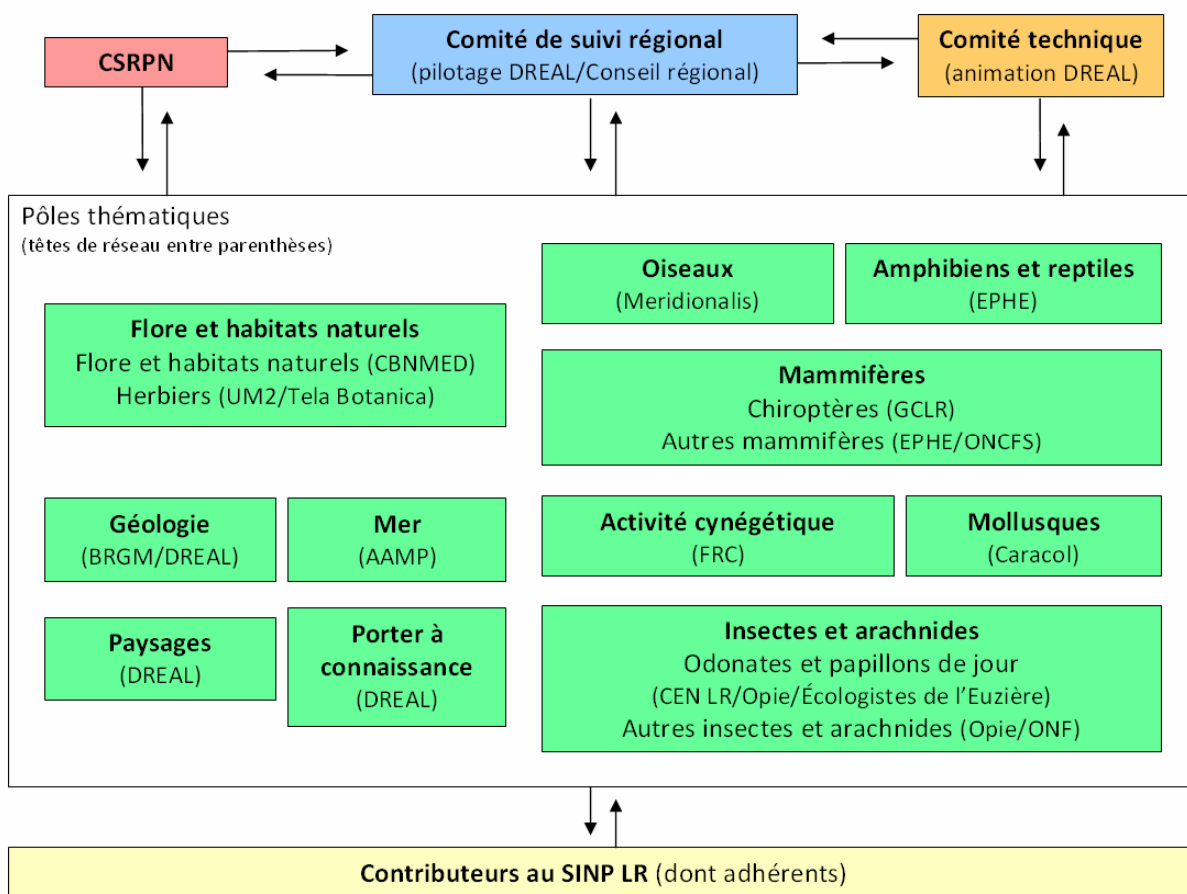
CSRPN

Comité de suivi régional
(pilotage DREAL/Conseil régional)

Comité technique
(animation DREAL)

Pôles thématiques
(têtes de réseau entre parenthèses)

Oiseaux
(Meridionalis)

Amphibiens et reptiles
(EPHE)

Flore et habitats naturels
Flore et habitats naturels (CBNMED)
Herbiers (UM2/Tela Botanica)

Mammifères
Chiroptères (GCLR)
Autres mammifères (EPHE/ONCFS)

Géologie
(BRGM/DREAL)

Mer
(AAMP)

Activité cynégétique
(FRC)

Mollusques
(Caracol)

Paysages
(DREAL)

Porter à connaissance
(DREAL)

Insectes et arachnides
Odonates et papillons de jour
(CEN LR/Opie/Écologistes de l'Euzière)
Autres insectes et arachnides (Opie/ONF)

Contributeurs au SINP LR (dont adhérents)